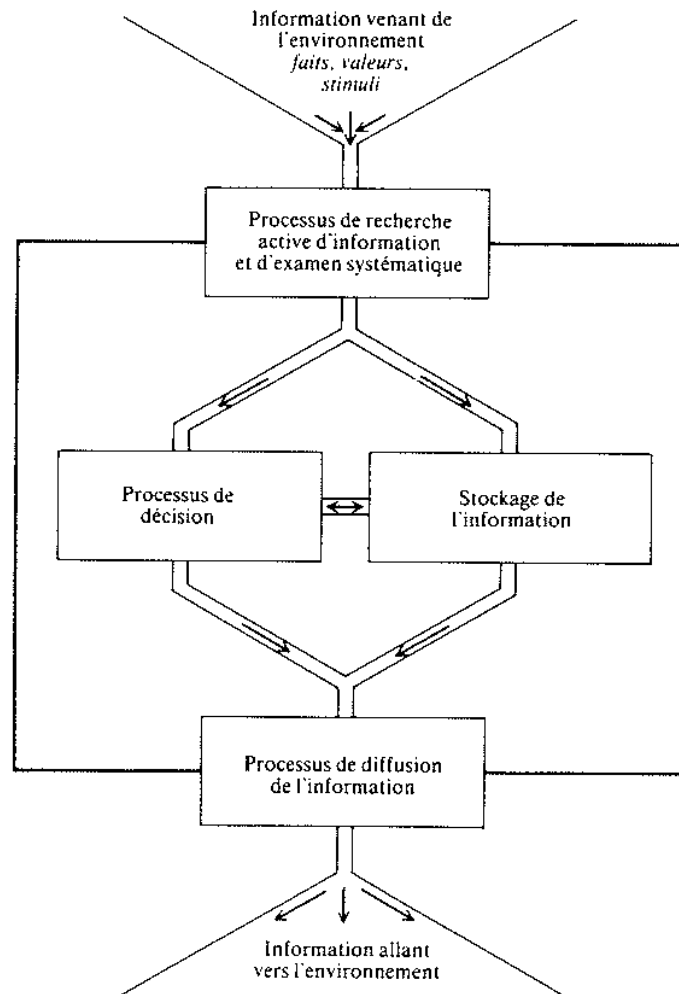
Information venant de l'environnement
*faits, valeurs, stimuli*

Processus de recherche active d'information et d'examen systématique

Processus de décision

Stockage de l'information

Processus de diffusion de l'information

Information allant vers l'environnement